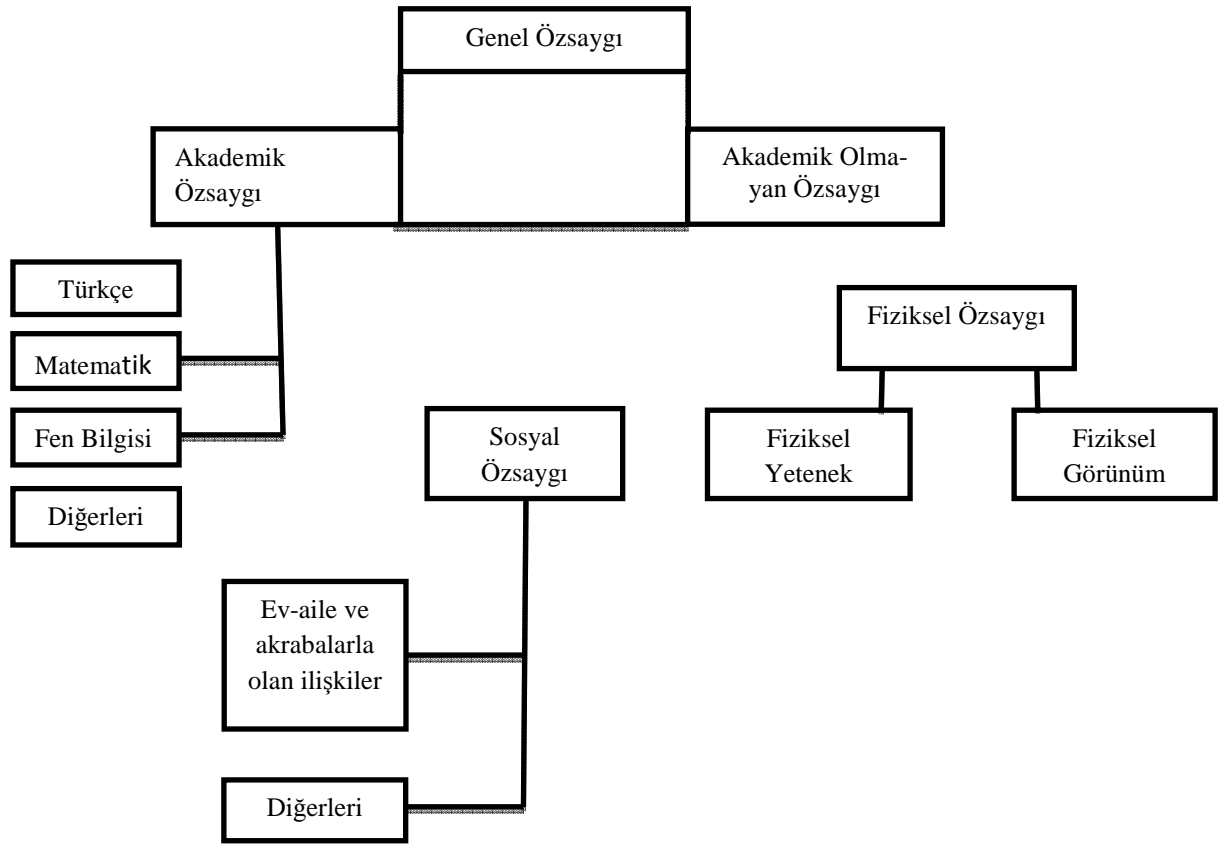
Genel Özsaygı

Akademik Özsaygı

Akademik Olmayan Özsaygı

Türkçe

Matematik

Fen Bilgisi

Diğerleri

Fiziksel Özsaygı

Sosyal Özsaygı

Fiziksel Yetenek

Fiziksel Görünüm

Ev-aile ve akrabalarla olan ilişkiler

Diğerleri